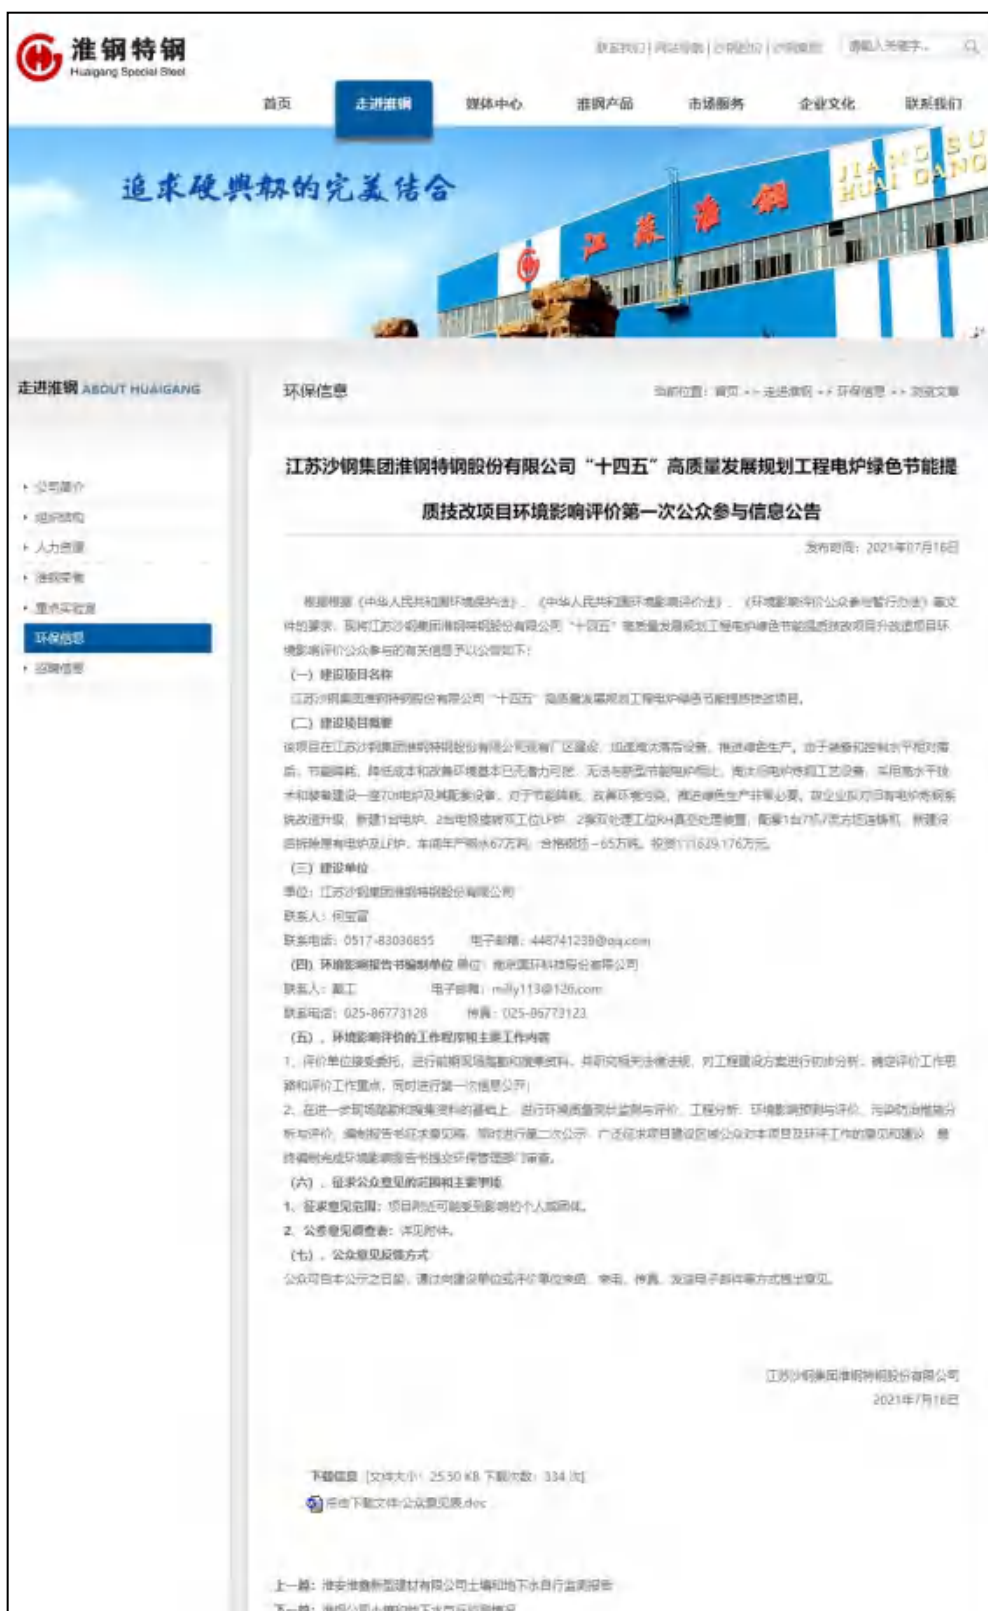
淮钢特钢
Huaigang Special Steel

联系我们 | 网站导航 | 沙钢股份 | 沙钢集团　请输入关键字...

首页　走进淮钢　媒体中心　淮钢产品　市场服务　企业文化　联系我们

追求硬與韧的完美结合

JIANGSU HUAIGANG

江苏淮钢

走进淮钢 ABOUT HUAIGANG

· 公司简介
· 组织机构
· 人力资源
· 淮钢荣誉
· 重点实验室
环保信息
· 招聘信息

环保信息　当前位置：首页 >> 走进淮钢 >> 环保信息 >> 浏览文章

江苏沙钢集团淮钢特钢股份有限公司“十四五”高质量发展规划工程电炉绿色节能提质技改项目环境影响评价第一次公众参与信息公告

发布时间：2021年07月16日

根据根据《中华人民共和国环境保护法》、《中华人民共和国环境影响评价法》、《环境影响评价公众参与暂行办法》等文件的要求，现将江苏沙钢集团淮钢特钢股份有限公司“十四五”高质量发展规划工程电炉绿色节能提质技改项目开展进项目环境影响评价公众参与的有关信息予以公告如下：

(一) 建设项目名称
江苏沙钢集团淮钢特钢股份有限公司“十四五”高质量发展规划工程电炉绿色节能提质技改项目。

(二) 建设项目概要
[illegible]

(三) 建设单位
单位：江苏沙钢集团淮钢特钢股份有限公司
联系人：何宝富
联系电话：0517-83036855　电子邮箱：448741239@qq.com

(四) 环境影响报告书编制单位 单位：南京国环科技股份有限公司
联系人：夏工　电子邮箱：milly113@126.com
联系电话：025-86773128　传真：025-86773123

(五)、环境影响评价的工作程序和主要工作内容
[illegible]

(六)、征求公众意见的范围和主要事项
1、征求意见范围：项目周边可能受到影响的个人和团体。
2、公众意见调查表：详见附件。

(七)、公众意见反馈方式
公众可自本公示之日起，通过向建设单位或评价单位来函、来电、传真、发送电子邮件等方式提出意见。

江苏沙钢集团淮钢特钢股份有限公司
2021年7月16日

下载信息 [文件大小：25.50 KB 下载次数：334 次]
点击下载文件:公众意见表.doc

上一篇：淮安淮鑫新型建材有限公司土壤和地下水自行监测报告
下一篇：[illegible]